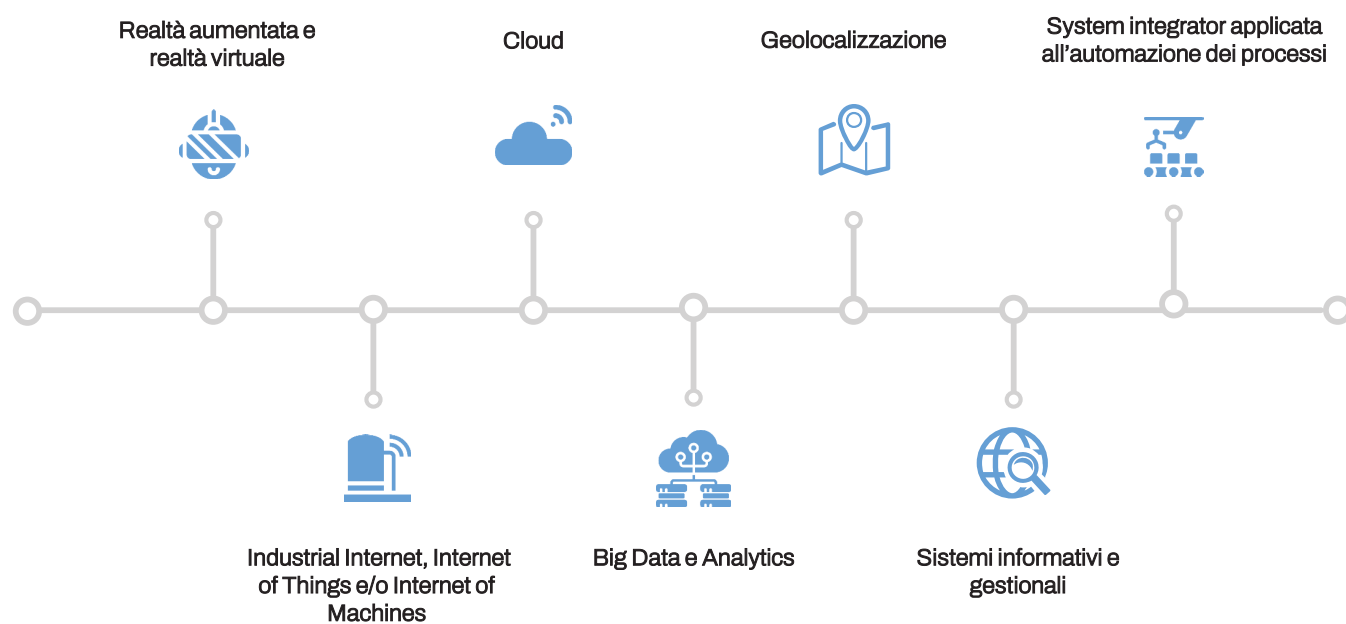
Realtà aumentata e realtà virtuale

Cloud

Geolocalizzazione

System integrator applicata all'automazione dei processi

Industrial Internet, Internet of Things e/o Internet of Machines

Big Data e Analytics

Sistemi informativi e gestionali